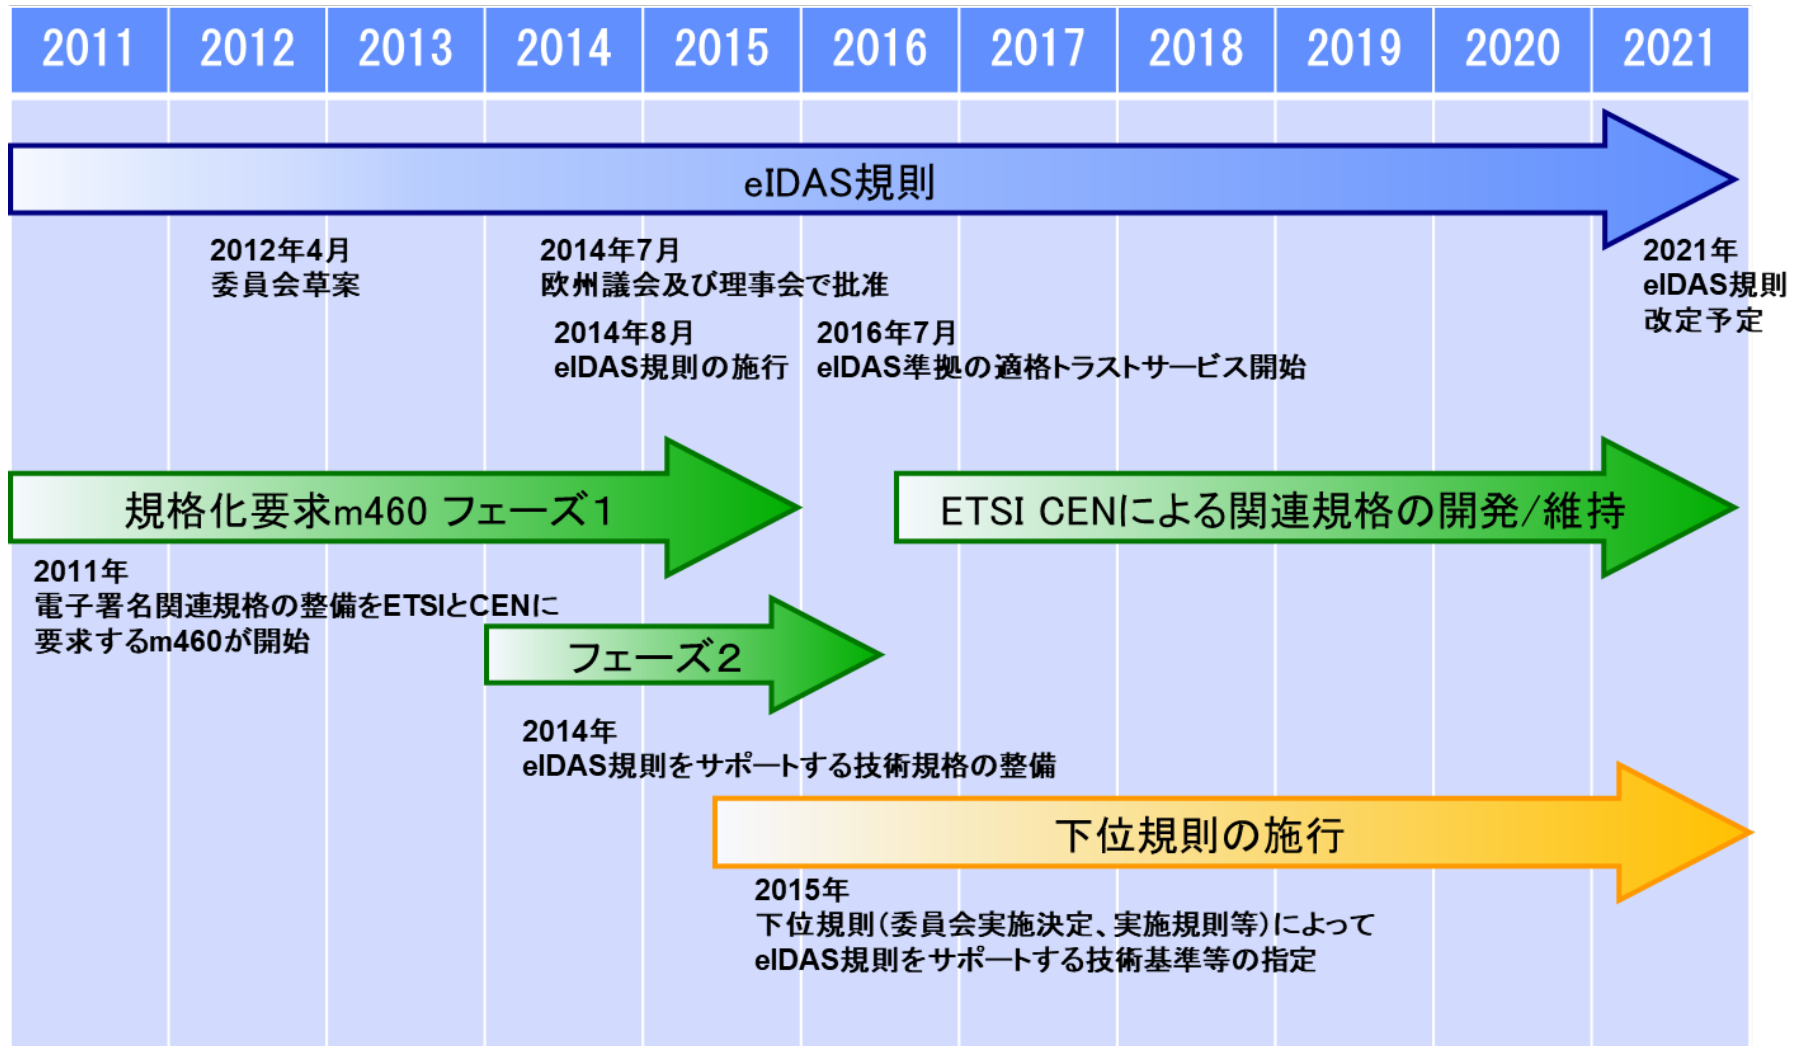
| 2011 | 2012 | 2013 | 2014 | 2015 | 2016 | 2017 | 2018 | 2019 | 2020 | 2021 |
|---|---|---|---|---|---|---|---|---|---|---|

eIDAS規則

2012年4月
委員会草案

2014年7月
欧州議会及び理事会で批准

2021年
eIDAS規則
改定予定

2014年8月
eIDAS規則の施行

2016年7月
eIDAS準拠の適格トラストサービス開始

規格化要求m460 フェーズ1

ETSI CENによる関連規格の開発/維持

2011年
電子署名関連規格の整備をETSIとCENに要求するm460が開始

フェーズ2

2014年
eIDAS規則をサポートする技術規格の整備

下位規則の施行

2015年
下位規則(委員会実施決定、実施規則等)によって
eIDAS規則をサポートする技術基準等の指定